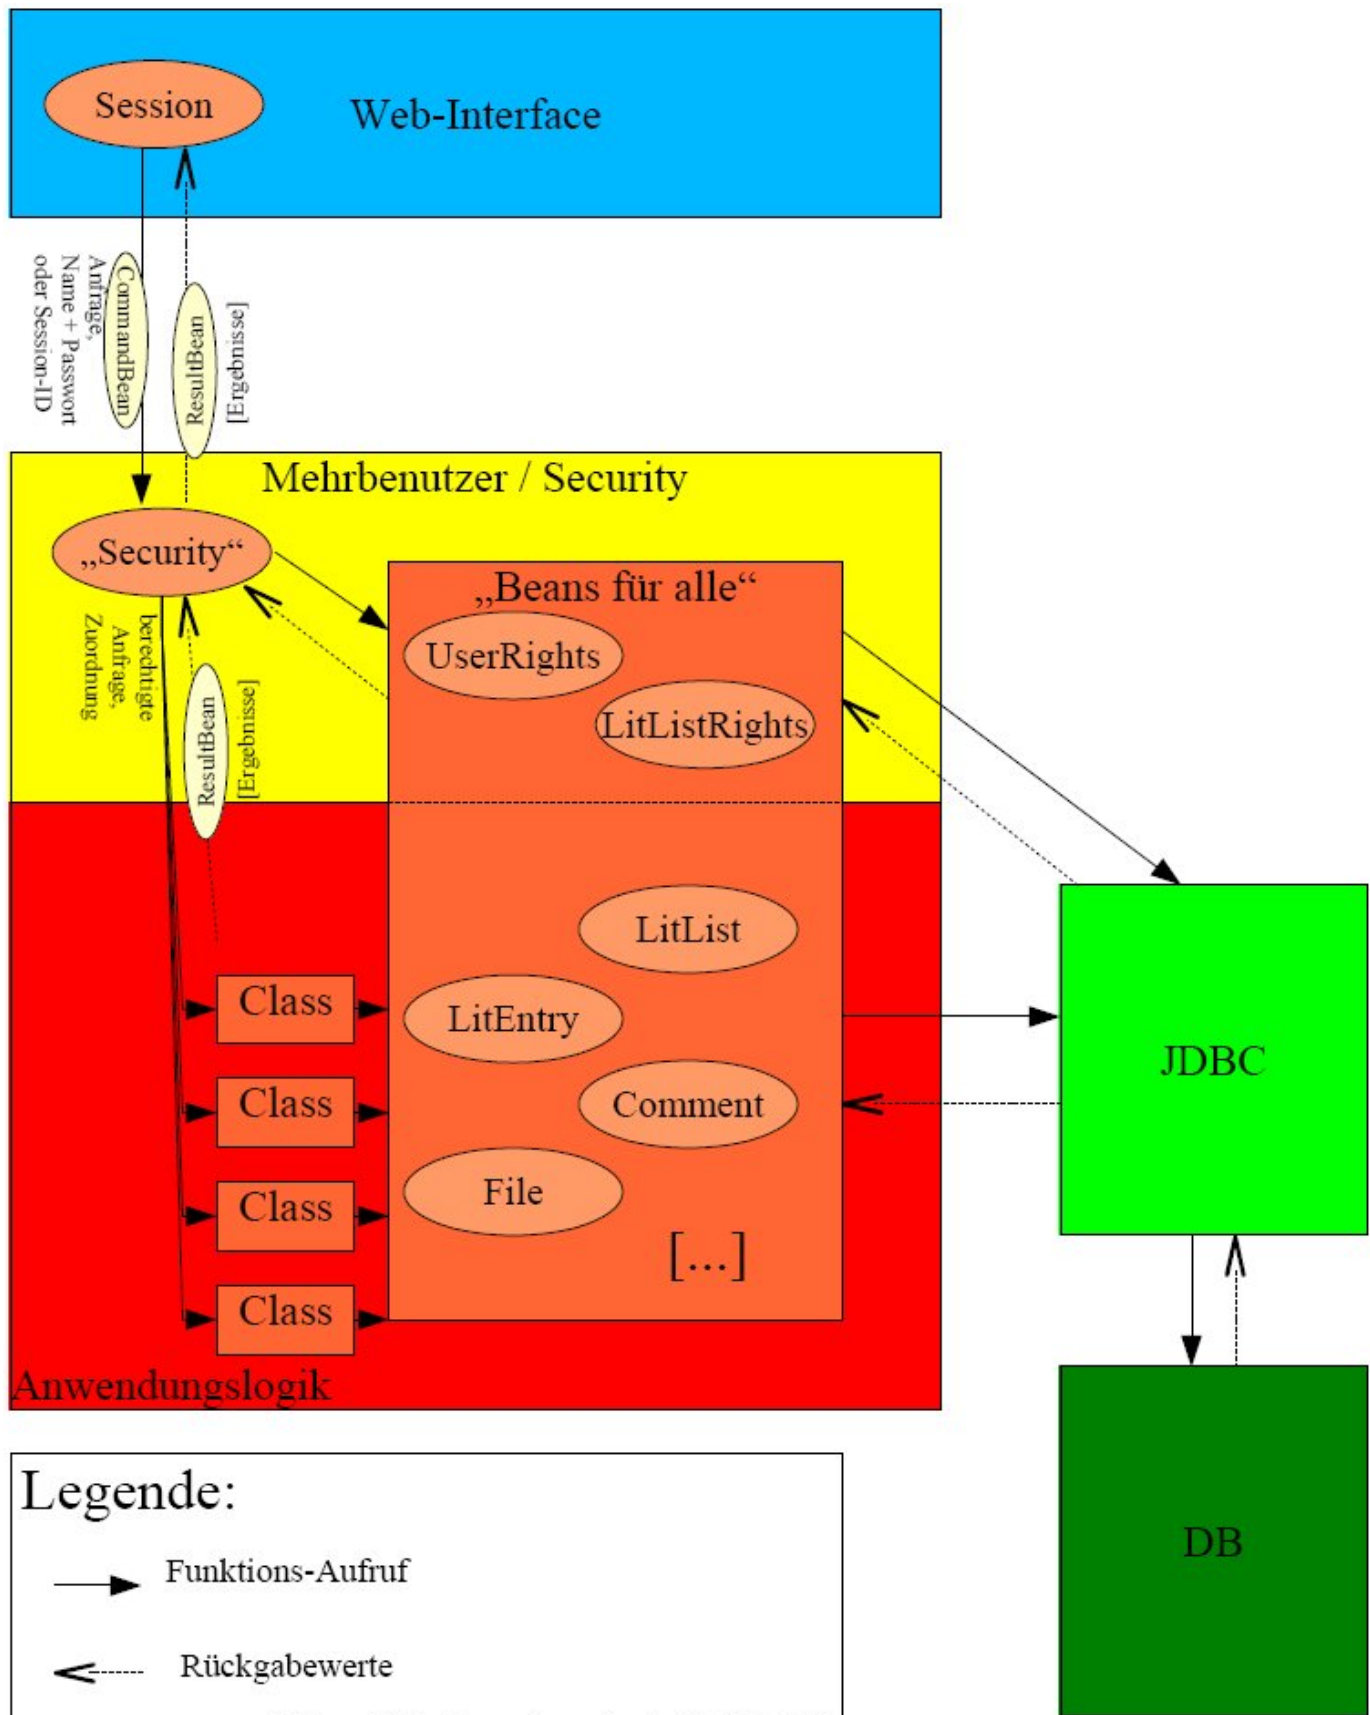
Session

Web-Interface

Anfrage, Name + Passwort oder Session-ID

CommandBean

ResultBean

[Ergebnisse]

Mehrbenutzer / Security

„Security“

„Beans für alle“

UserRights

LitListRights

berechtigte Anfrage, Zuordnung

ResultBean

[Ergebnisse]

LitList

Class

LitEntry

Class

Comment

Class

File

Class

[...]

JDBC

Anwendungslogik

Legende:

Funktions-Aufruf

Rückgabewerte

DB